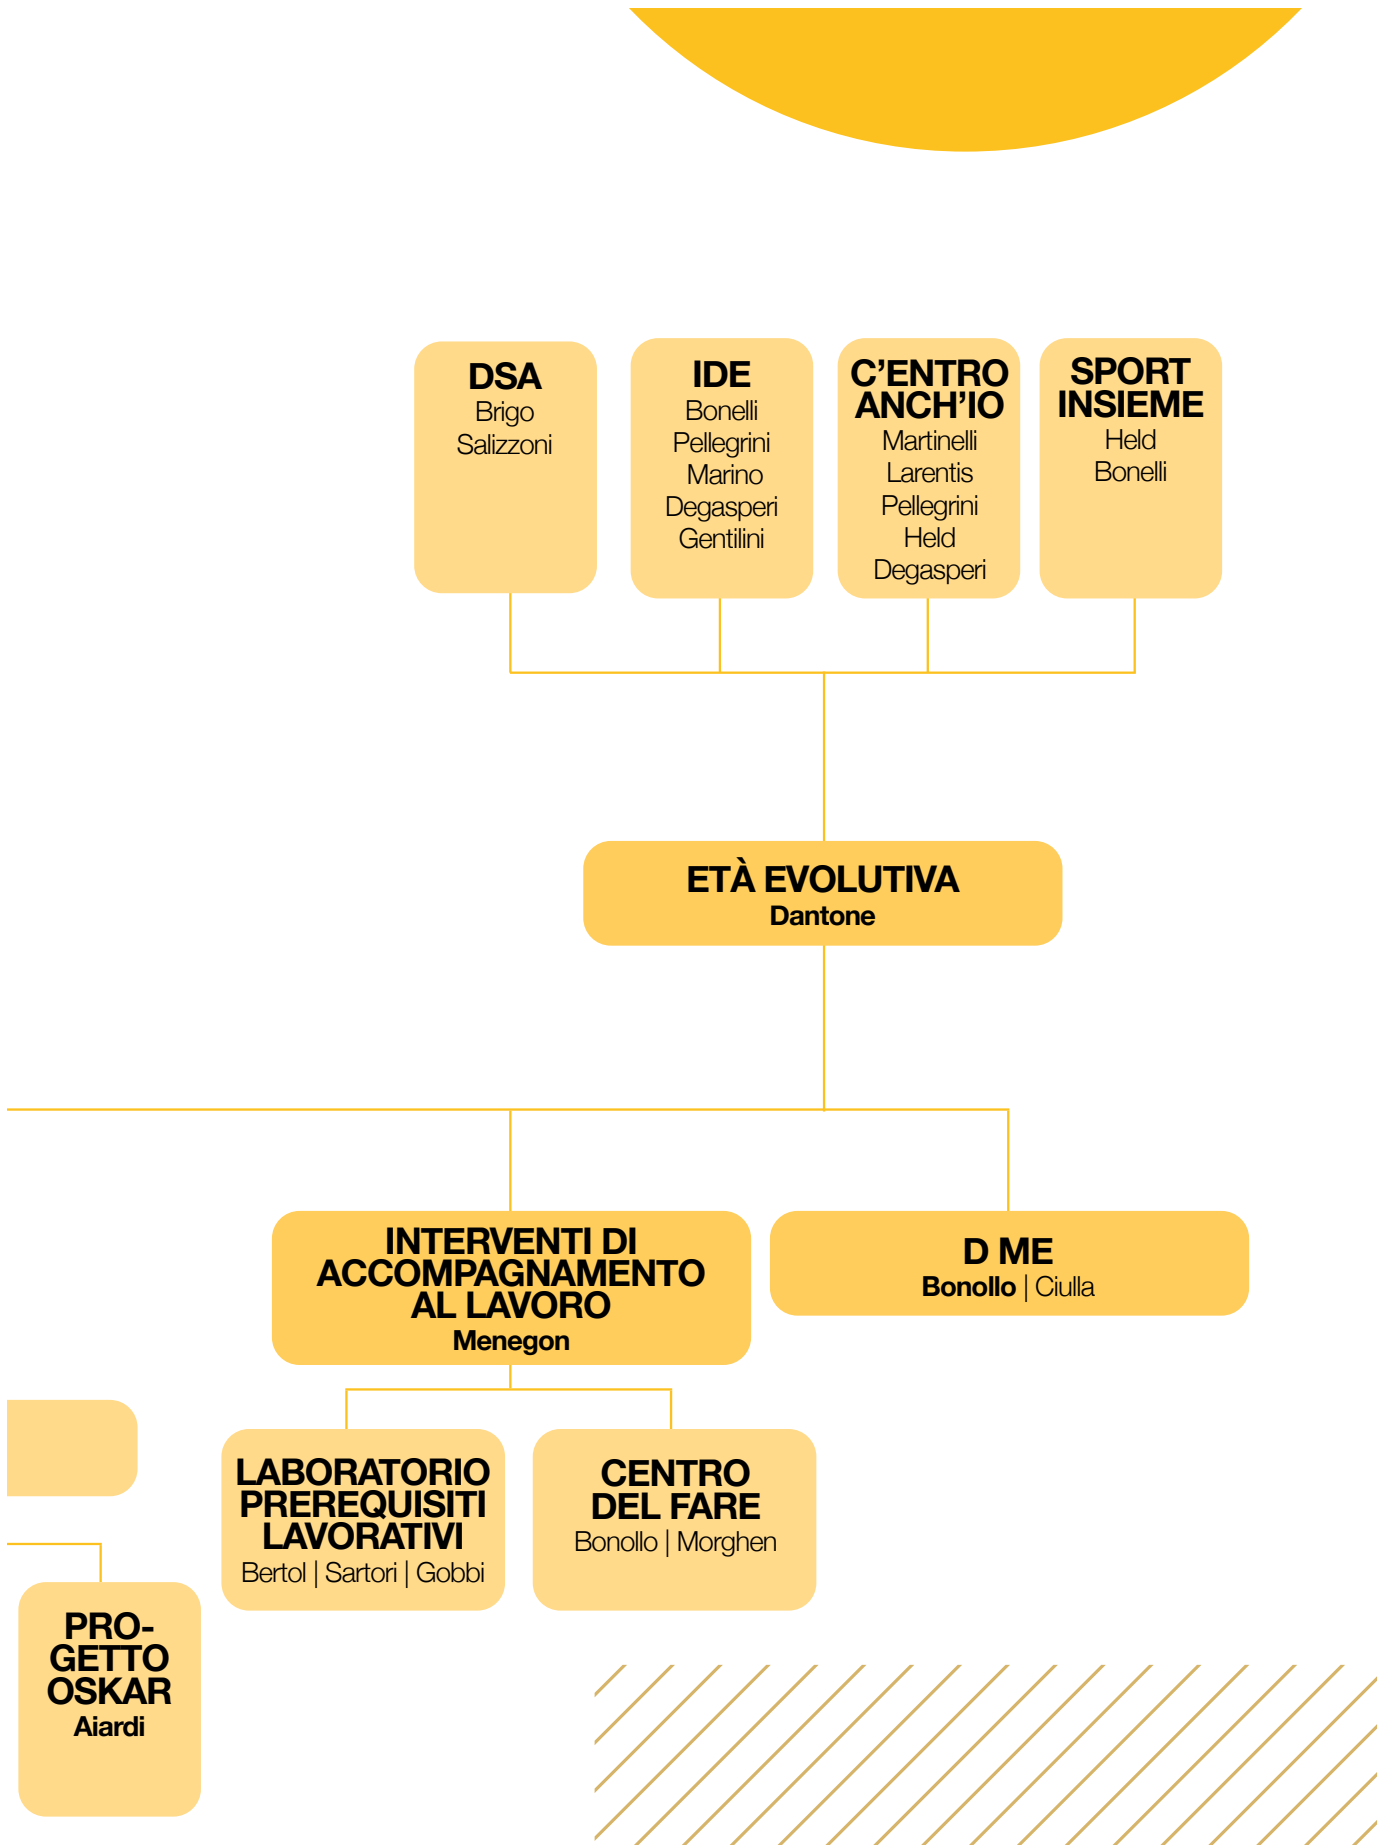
DSA
Brigo
Salizzoni

IDE
Bonelli
Pellegrini
Marino
Degasperi
Gentilini

C'ENTRO ANCH'IO
Martinelli
Larentis
Pellegrini
Held
Degasperi

SPORT INSIEME
Held
Bonelli

ETÀ EVOLUTIVA
Dantone

INTERVENTI DI ACCOMPAGNAMENTO AL LAVORO
Menegon

D ME
Bonollo | Ciulla

LABORATORIO PREREQUISITI LAVORATIVI
Bertol | Sartori | Gobbi

CENTRO DEL FARE
Bonollo | Morghen

PROGETTO OSKAR
Aiardi